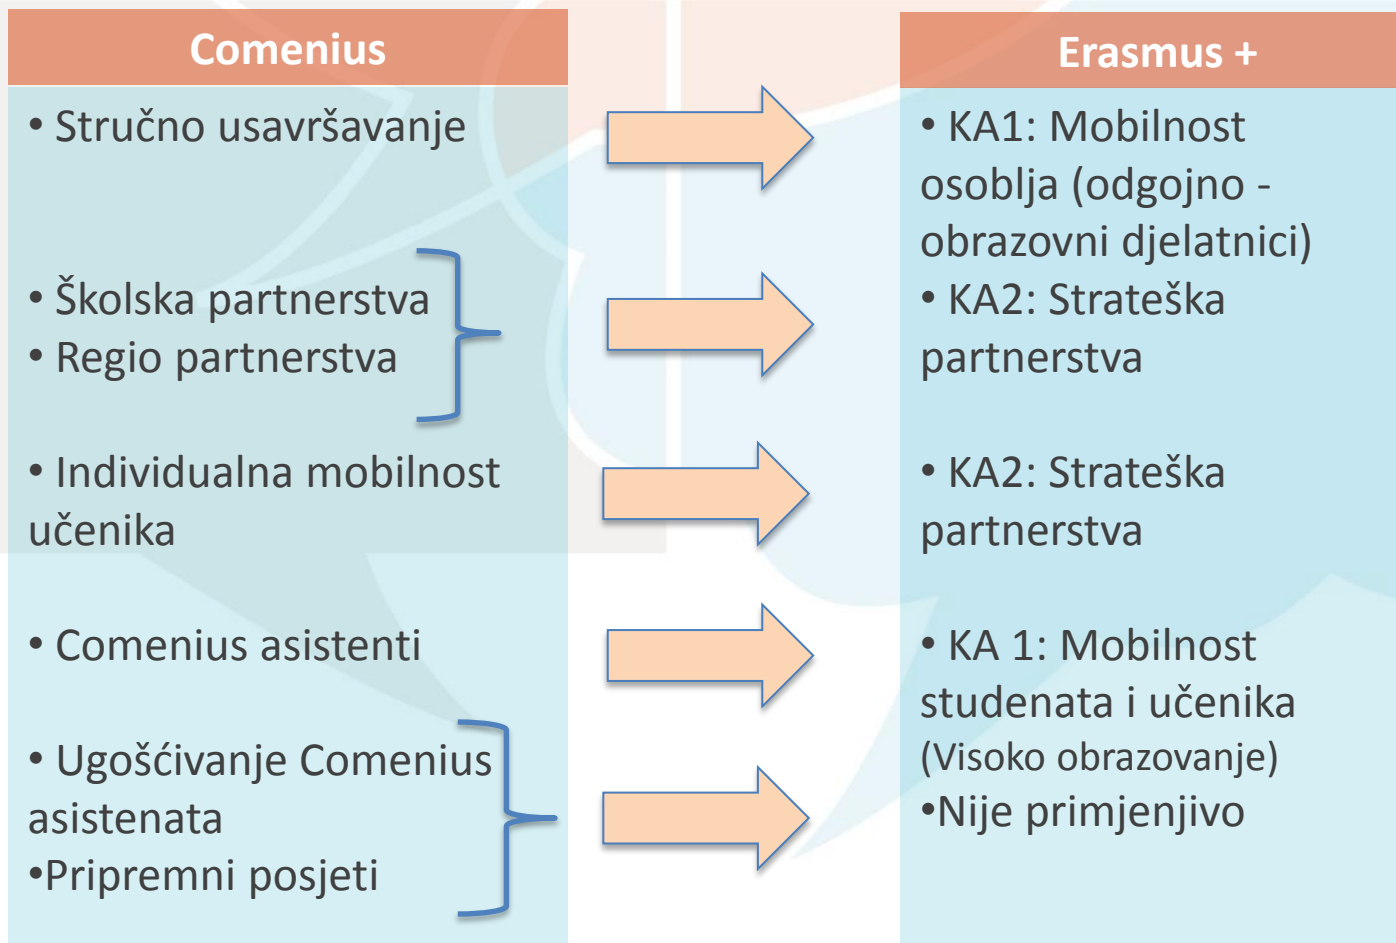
Comenius

• Stručno usavršavanje

• Školska partnerstva
• Regio partnerstva

• Individualna mobilnost učenika

• Comenius asistenti

• Ugošćivanje Comenius asistenata
•Pripremni posjeti

Erasmus +

• KA1: Mobilnost osoblja (odgojno - obrazovni djelatnici)
• KA2: Strateška partnerstva

• KA2: Strateška partnerstva

• KA 1: Mobilnost studenata i učenika (Visoko obrazovanje)
•Nije primjenjivo